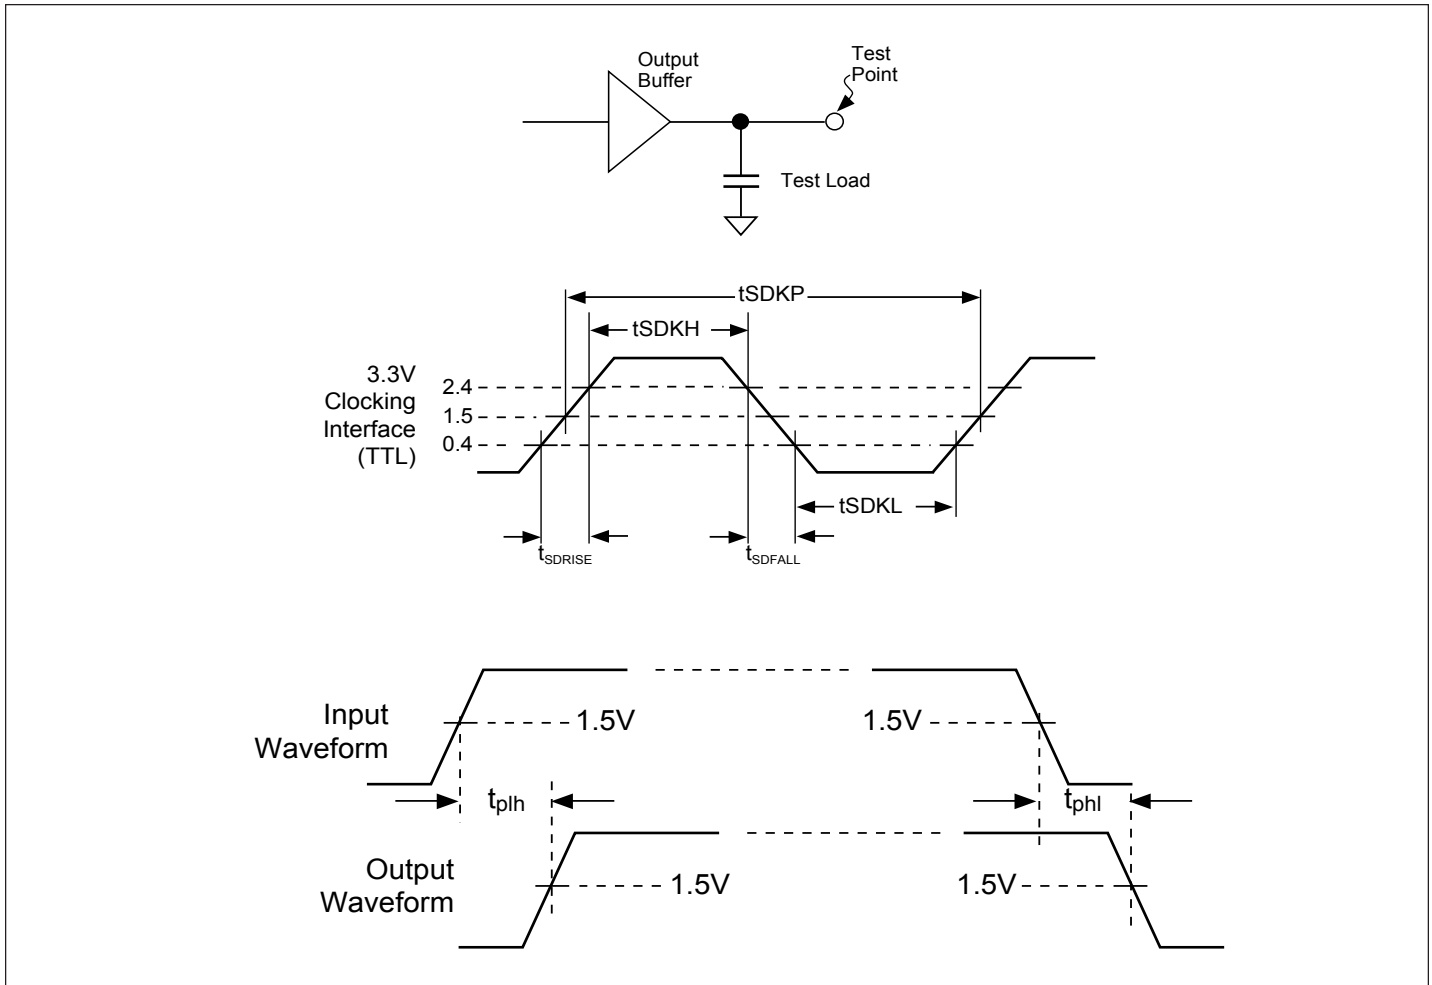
Output Buffer

Test Point

Test Load

tSDKP

tSDKH

3.3V Clocking Interface (TTL)

2.4

1.5

0.4

tSDKL

$t_{SDRISE}$

$t_{SDFALL}$

Input Waveform

1.5V

1.5V

$t_{plh}$

$t_{phl}$

Output Waveform

1.5V

1.5V